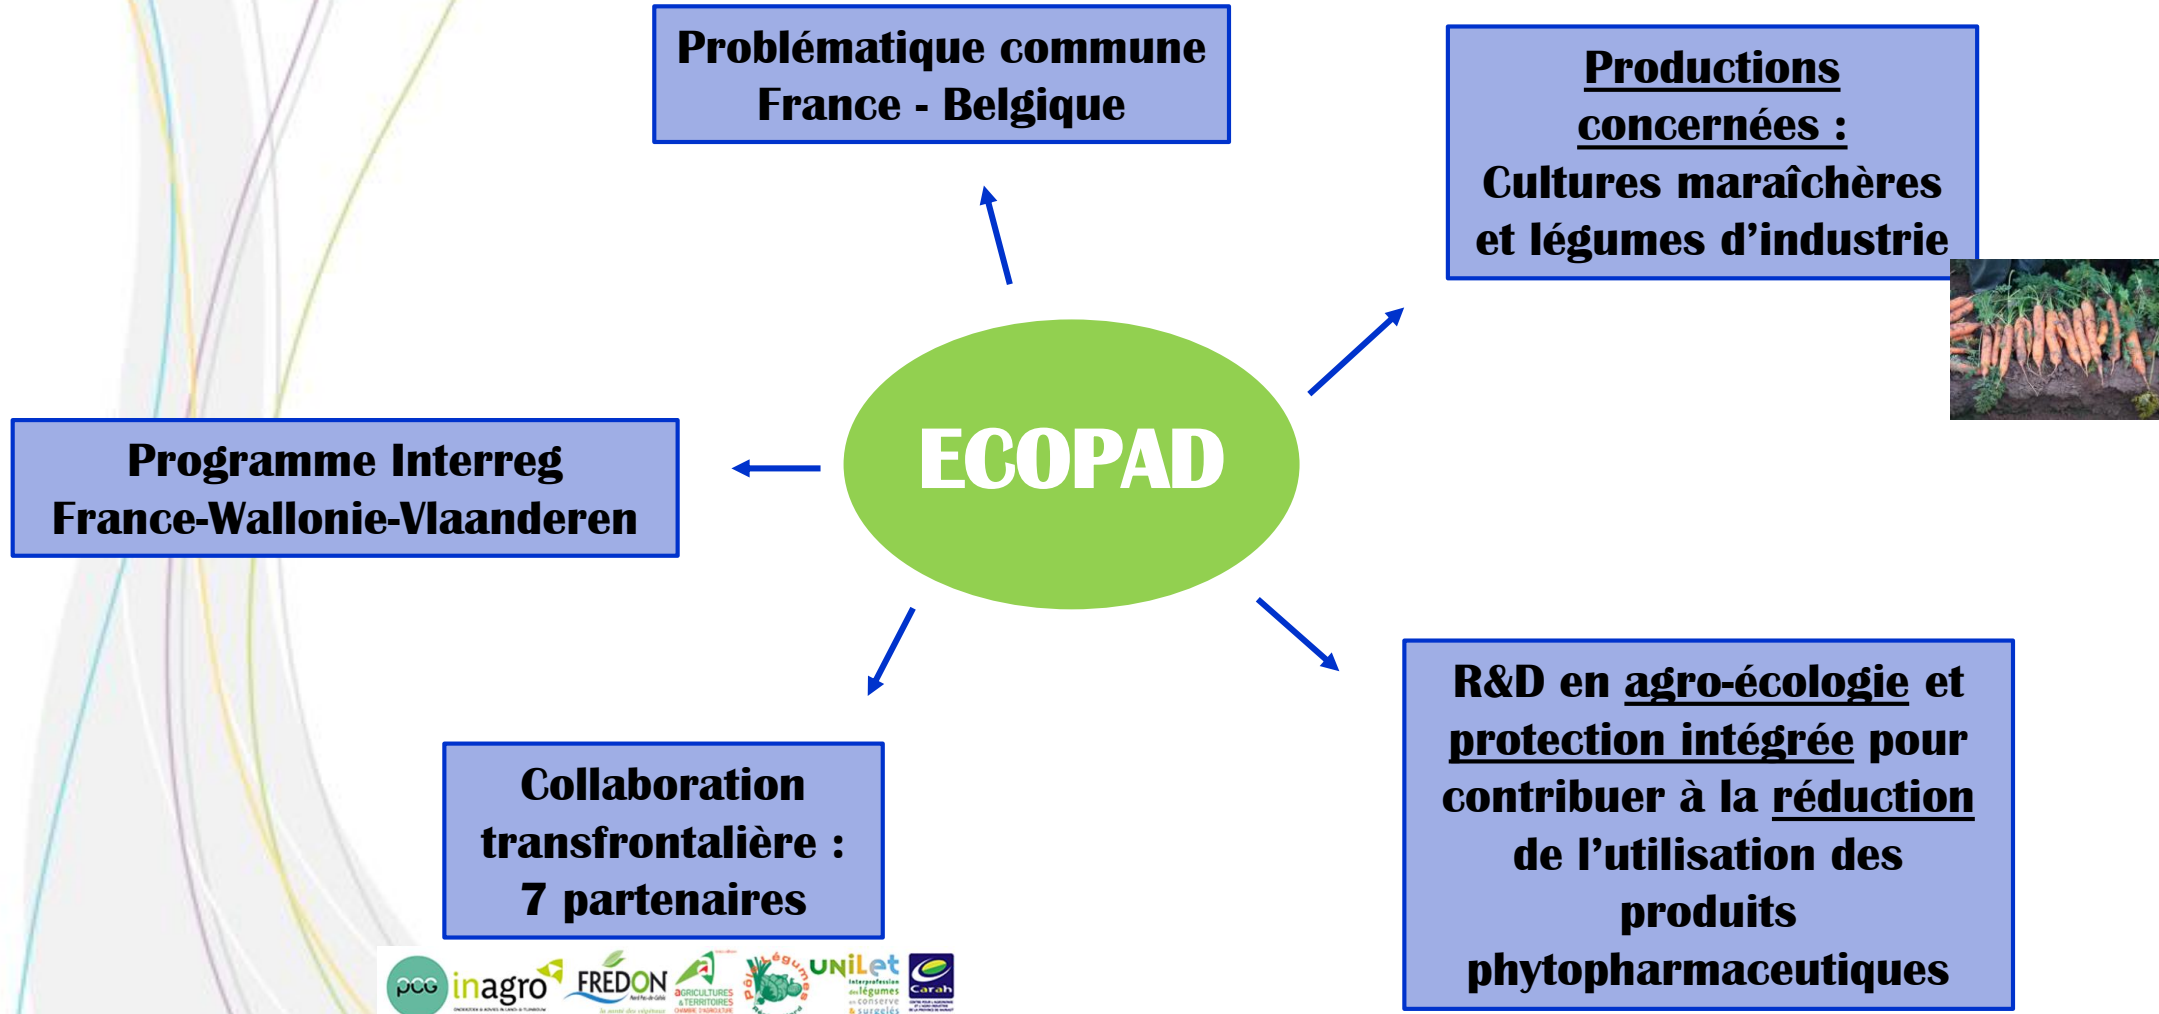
Problématique commune France - Belgique

Productions concernées : Cultures maraîchères et légumes d'industrie

Programme Interreg France-Wallonie-Vlaanderen

ECOPAD

Collaboration transfrontalière : 7 partenaires

R&D en agro-écologie et protection intégrée pour contribuer à la réduction de l'utilisation des produits phytopharmaceutiques

pcg inagro FREDON AGRICULTURES & TERRITOIRES Pôlégumes UNILET Carah